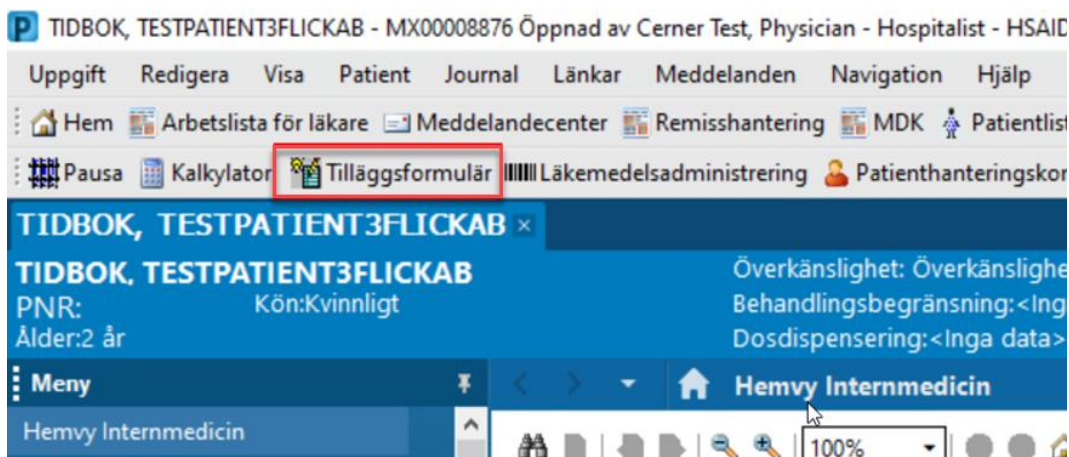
TIDBOK, TESTPATIENT3FLICKAB - MX00008876 Öppnad av Cerner Test, Physician - Hospitalist - HSAID

Uppgift Redigera Visa Patient Journal Länkar Meddelanden Navigation Hjälp

Hem Arbetslista för läkare Meddelandecenter Remisshantering MDK Patientlist

Pausa Kalkylator Tilläggsformulär Läkemedelsadministrering Patienthanteringskor

TIDBOK, TESTPATIENT3FLICKAB ×

TIDBOK, TESTPATIENT3FLICKAB
PNR: Kön:Kvinnligt
Ålder:2 år

Överkänslighet: Överkänslighe
Behandlingsbegränsning:<Ing
Dosdispensering:<Inga data>

Meny

Hemvy Internmedicin

Hemvy Internmedicin

100%